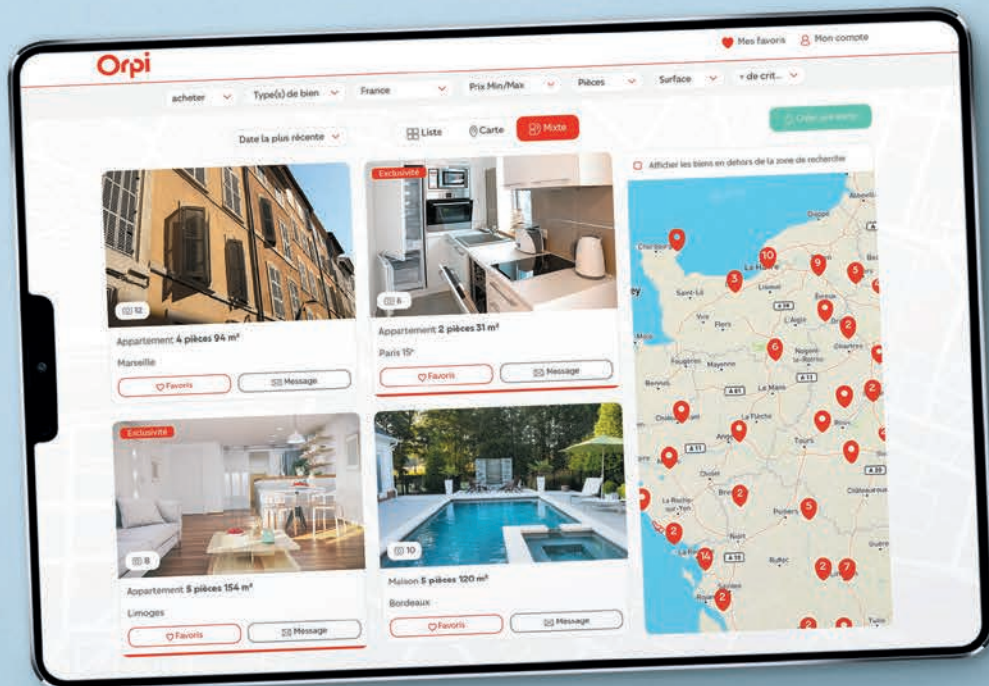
Orpi

Mes favoris Mon compte

acheter Type(s) de bien France Prix Min/Max Pièces Surface + de crit...

Date la plus récente

Liste Carte Mixte

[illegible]

Afficher les biens en dehors de la zone de recherche

12

Appartement 4 pièces 94 m²

Marseille

Favoris Message

Exclusivité

6

Appartement 2 pièces 31 m²

Paris 15e

Favoris Message

Exclusivité

8

Appartement 5 pièces 154 m²

Limoges

Favoris Message

10

Maison 5 pièces 120 m²

Bordeaux

Favoris Message

Cherbourg Le Havre Saint-Lô Lisieux Evreux Vire Flers L'Aigle Dreux Chartres Fougères Mayenne Nogent-le-Rotrou Rennes Le Mans La Flèche Angers Tours Blois Cholet Saumur La Roche-sur-Yon Bressuire Poitiers Châteauroux Niort La Rochelle Ruffec Saintes Royan Dieppe Guéret Tulle

10 3 9 5 2 6 2 2 2 5 2 14 2 7 2 2